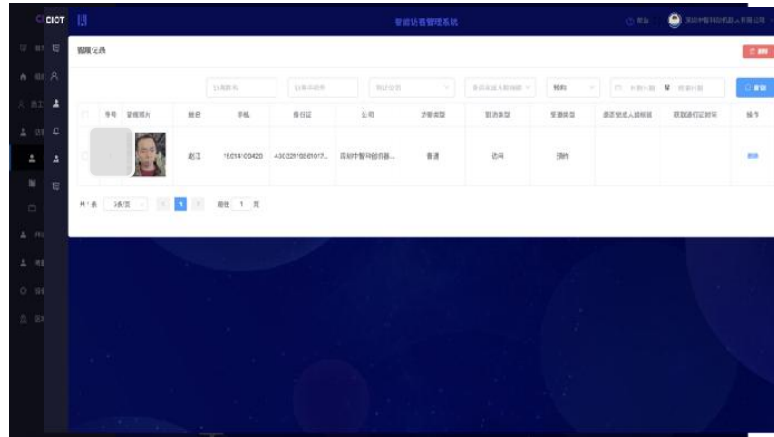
CIOT

智能访客管理系统

预约记录

序号 | 登记照片 | 姓名 | 手机 | 身份证 | 公司 | 访客类型 | 到访类型 | 受邀类型 | 最后受此人员姓名 | 受邀进行记录 | 操作

赵江 15018100420 430226198601617... 深圳市智科技有限... 普通 访问 预约

共1条 10条/页 1 前往 1 页